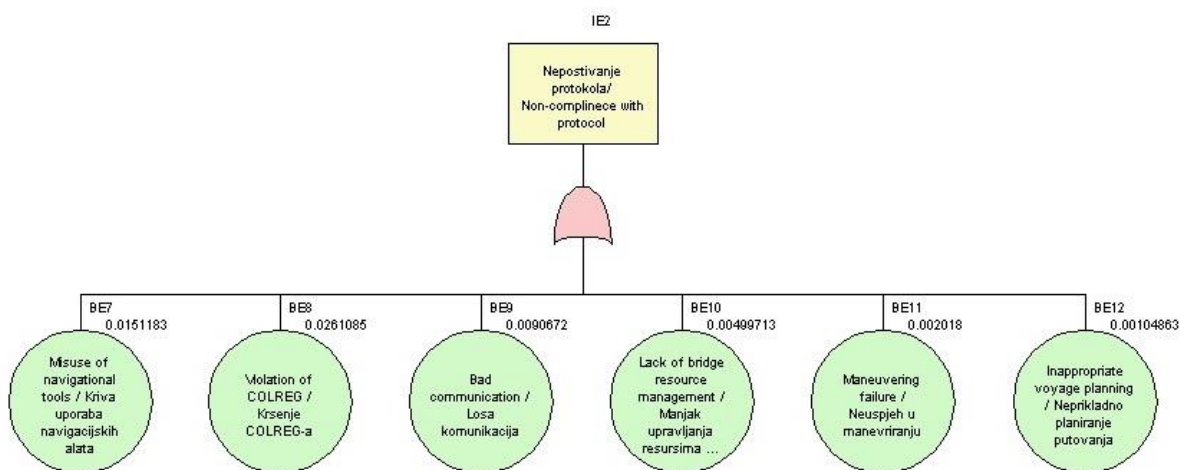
IE2

Nepostivanje protokola/ Non-complinece with protocol

BE7
0.0151183
Misuse of navigational tools / Kriva uporaba navigacijskih alata

BE8
0.0261085
Violation of COLREG / Krsenje COLREG-a

BE9
0.0090672
Bad communication / Losa komunikacija

BE10
0.00499713
Lack of bridge resource management / Manjak upravljanja resursima ...

BE11
0.002018
Maneuvering failure / Neuspjeh u manevriranju

BE12
0.00104863
Inappropriate voyage planning / Neprikladno planiranje putovanja